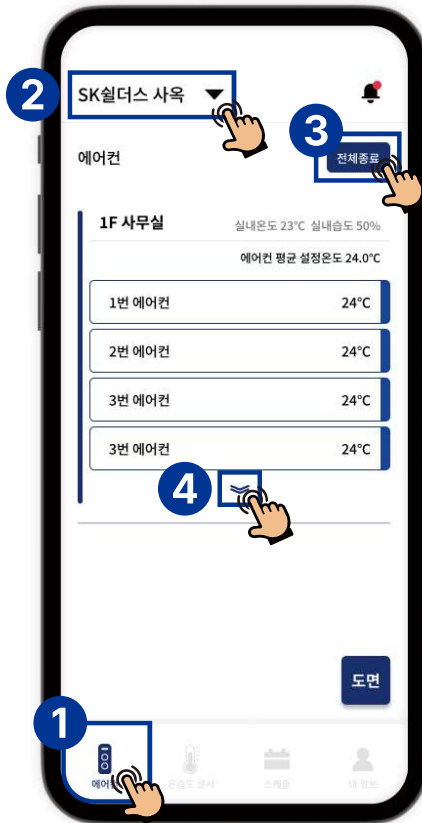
2
SK쉴더스 사옥

3
에어컨
전체종료

1F 사무실
실내온도 23°C 실내습도 50%
에어컨 평균 설정온도 24.0°C

1번 에어컨 24°C
2번 에어컨 24°C
3번 에어컨 24°C
3번 에어컨 24°C

4

도면

1
에어컨
온습도 센서
스케줄
내 정보